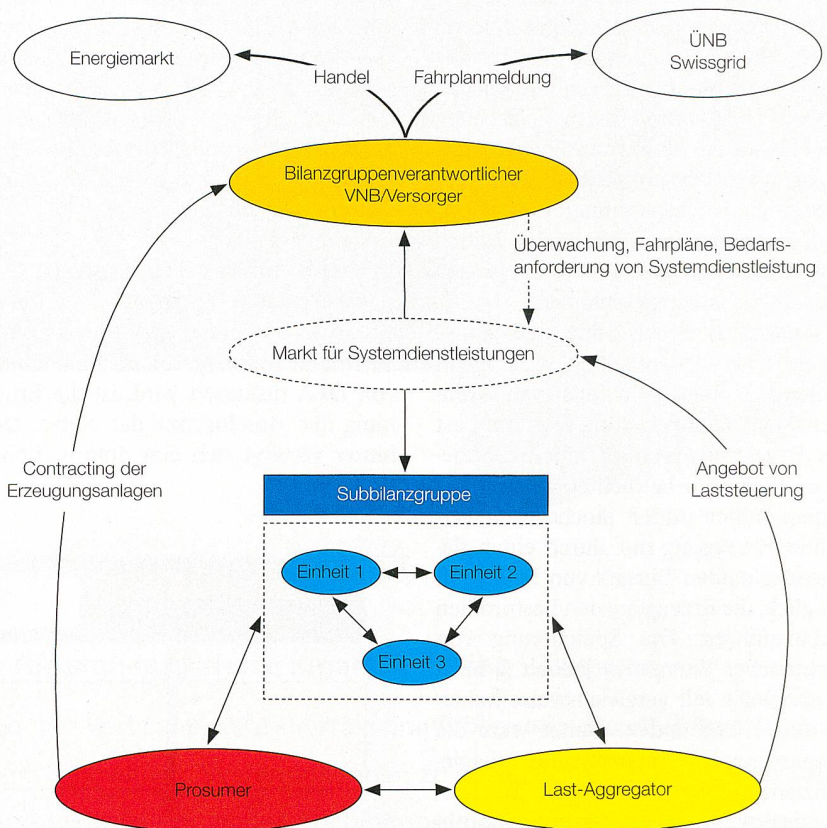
Energiemarkt

ÜNB
Swissgrid

Handel

Fahrplanmeldung

Bilanzgruppenverantwortlicher
VNB/Versorger

Überwachung, Fahrpläne, Bedarfsanforderung von Systemdienstleistung

Markt für Systemdienstleistungen

Contracting der Erzeugungsanlagen

Angebot von Laststeuerung

Subbilanzgruppe

Einheit 1

Einheit 2

Einheit 3

Prosumer

Last-Aggregator